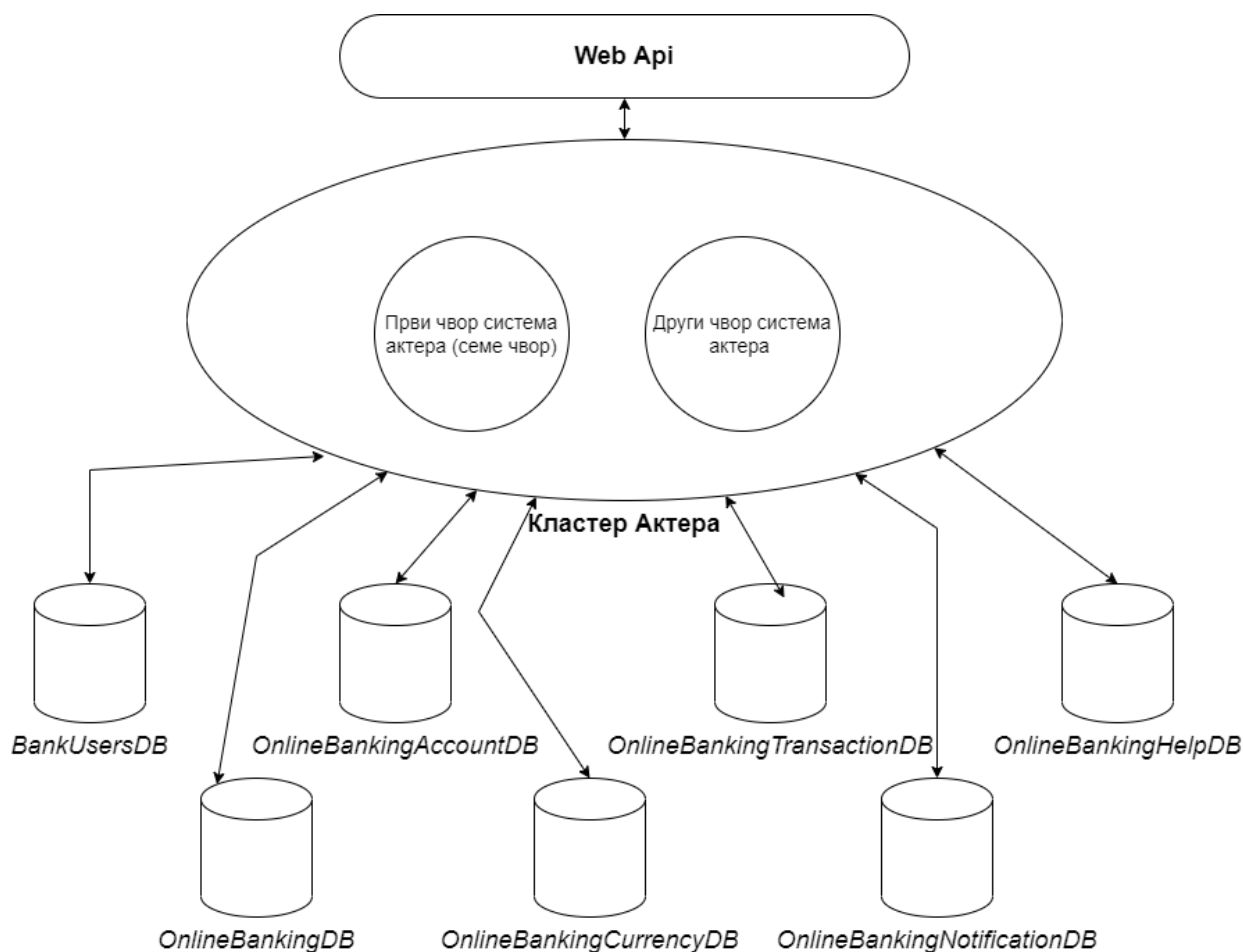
Web Api

Први чвор система актера (семе чвор)

Други чвор система актера

Кластер Актера

BankUsersDB

OnlineBankingAccountDB

OnlineBankingTransactionDB

OnlineBankingHelpDB

OnlineBankingDB

OnlineBankingCurrencyDB

OnlineBankingNotificationDB